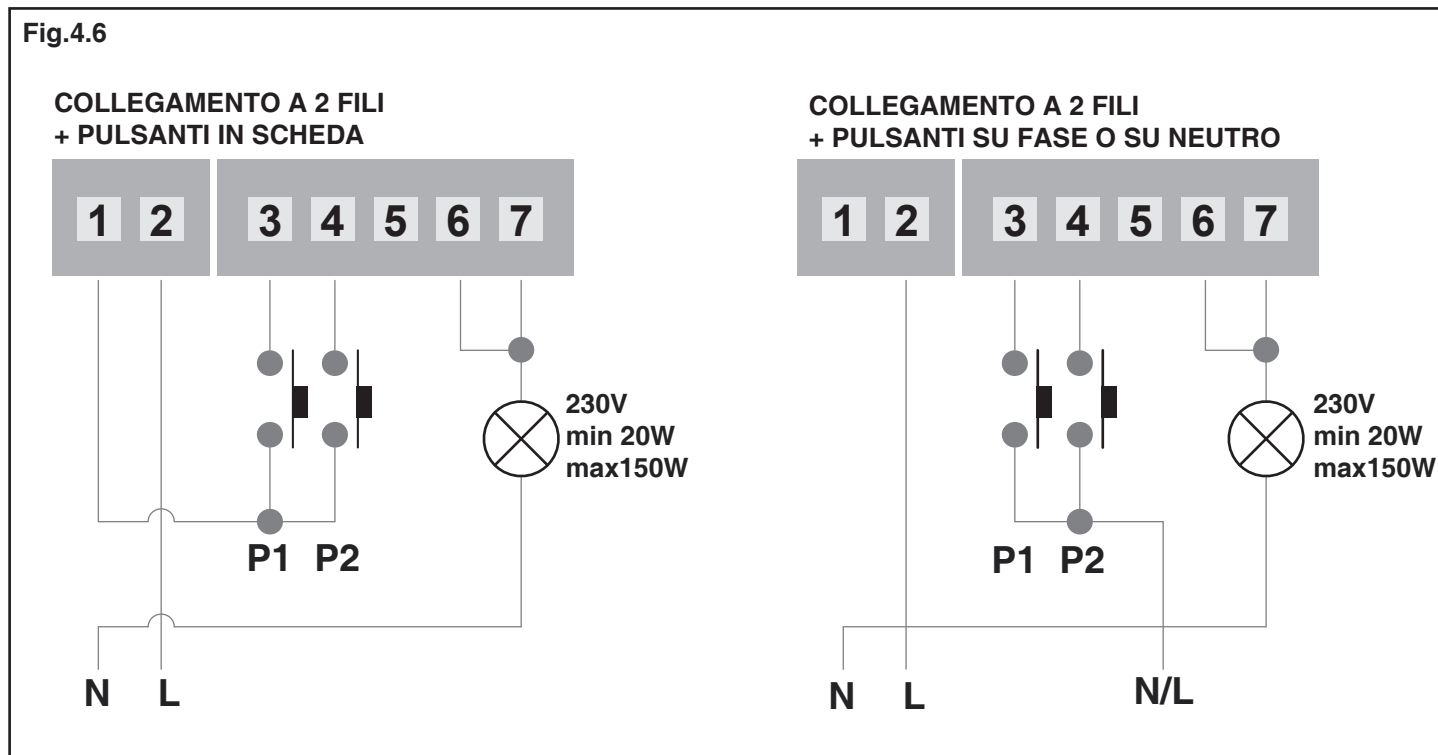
Fig.4.6

COLLEGAMENTO A 2 FILI
+ PULSANTI IN SCHEDA

1 2 3 4 5 6 7

230V
min 20W
max150W

P1 P2

N L

COLLEGAMENTO A 2 FILI
+ PULSANTI SU FASE O SU NEUTRO

1 2 3 4 5 6 7

230V
min 20W
max150W

P1 P2

N L N/L